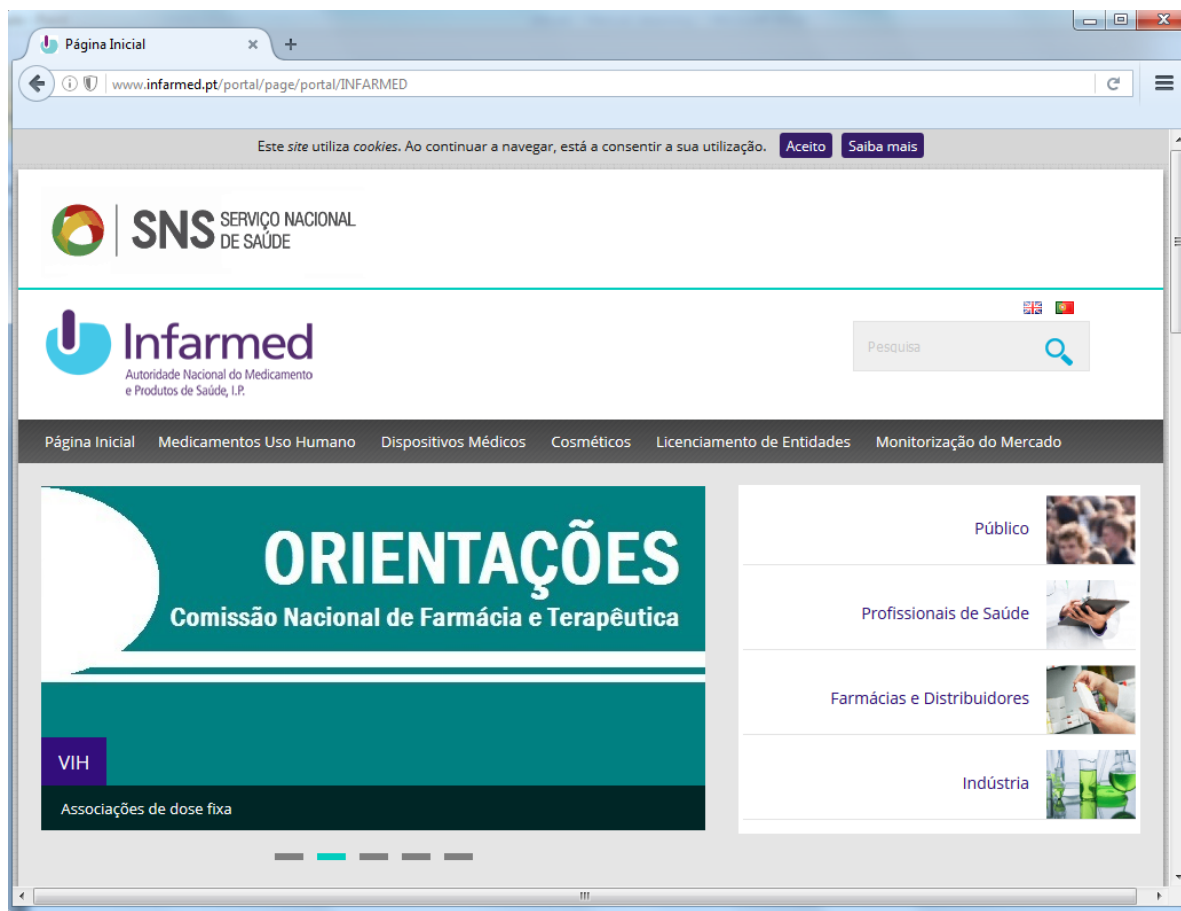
Página Inicial

www.infarmed.pt/portal/page/portal/INFARMED

Este *site* utiliza *cookies*. Ao continuar a navegar, está a consentir a sua utilização. Aceito Saiba mais

SNS SERVIÇO NACIONAL DE SAÚDE

Infarmed
Autoridade Nacional do Medicamento e Produtos de Saúde, I.P.

Pesquisa

Página Inicial Medicamentos Uso Humano Dispositivos Médicos Cosméticos Licenciamento de Entidades Monitorização do Mercado

ORIENTAÇÕES
Comissão Nacional de Farmácia e Terapêutica

VIH
Associações de dose fixa

Público
Profissionais de Saúde
Farmácias e Distribuidores
Indústria